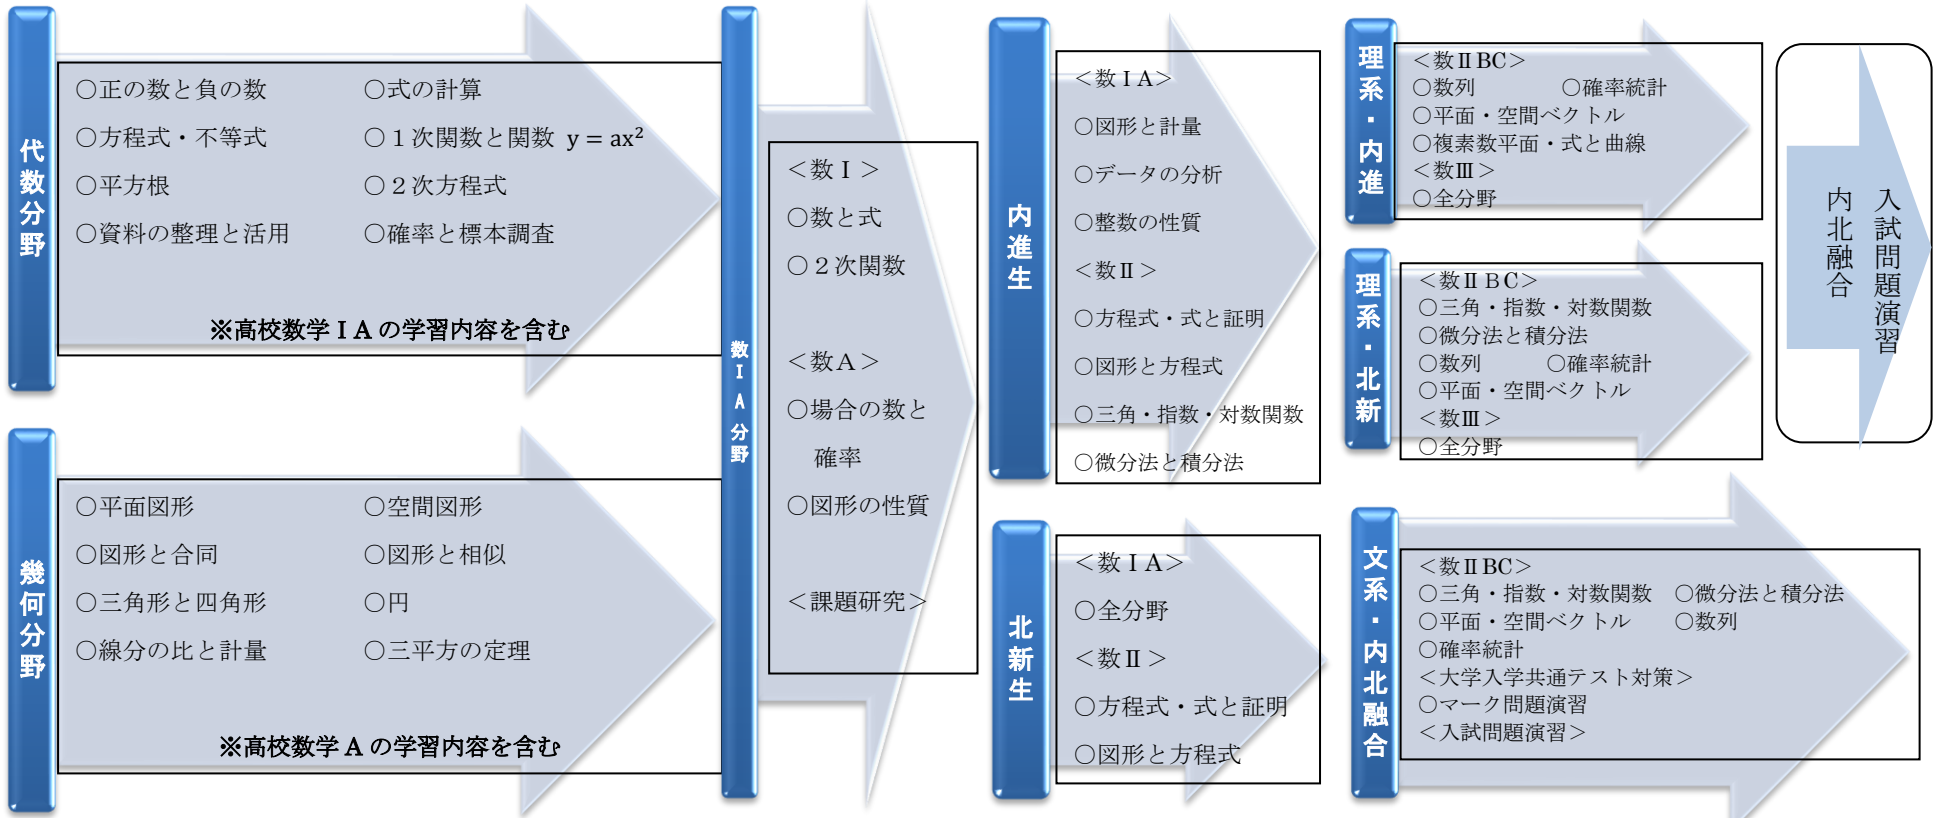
代数分野

○正の数と負の数　○式の計算
○方程式・不等式　○１次関数と関数 $y = ax^2$
○平方根　○２次方程式
○資料の整理と活用　○確率と標本調査

※高校数学ⅠＡの学習内容を含む

幾何分野

○平面図形　○空間図形
○図形と合同　○図形と相似
○三角形と四角形　○円
○線分の比と計量　○三平方の定理

※高校数学Ａの学習内容を含む

数ⅠＡ分野

＜数Ⅰ＞
○数と式
○２次関数

＜数Ａ＞
○場合の数と確率
○図形の性質

＜課題研究＞

内進生

＜数ⅠＡ＞
○図形と計量
○データの分析
○整数の性質
＜数Ⅱ＞
○方程式・式と証明
○図形と方程式
○三角・指数・対数関数
○微分法と積分法

北新生

＜数ⅠＡ＞
○全分野
＜数Ⅱ＞
○方程式・式と証明
○図形と方程式

理系・内進

＜数ⅡBC＞
○数列　○確率統計
○平面・空間ベクトル
○複素数平面・式と曲線
＜数Ⅲ＞
○全分野

理系・北新

＜数ⅡBC＞
○三角・指数・対数関数
○微分法と積分法
○数列　○確率統計
○平面・空間ベクトル
＜数Ⅲ＞
○全分野

文系・内北融合

＜数ⅡBC＞
○三角・指数・対数関数　○微分法と積分法
○平面・空間ベクトル　○数列
○確率統計
＜大学入学共通テスト対策＞
○マーク問題演習
＜入試問題演習＞

入試問題演習
内北融合